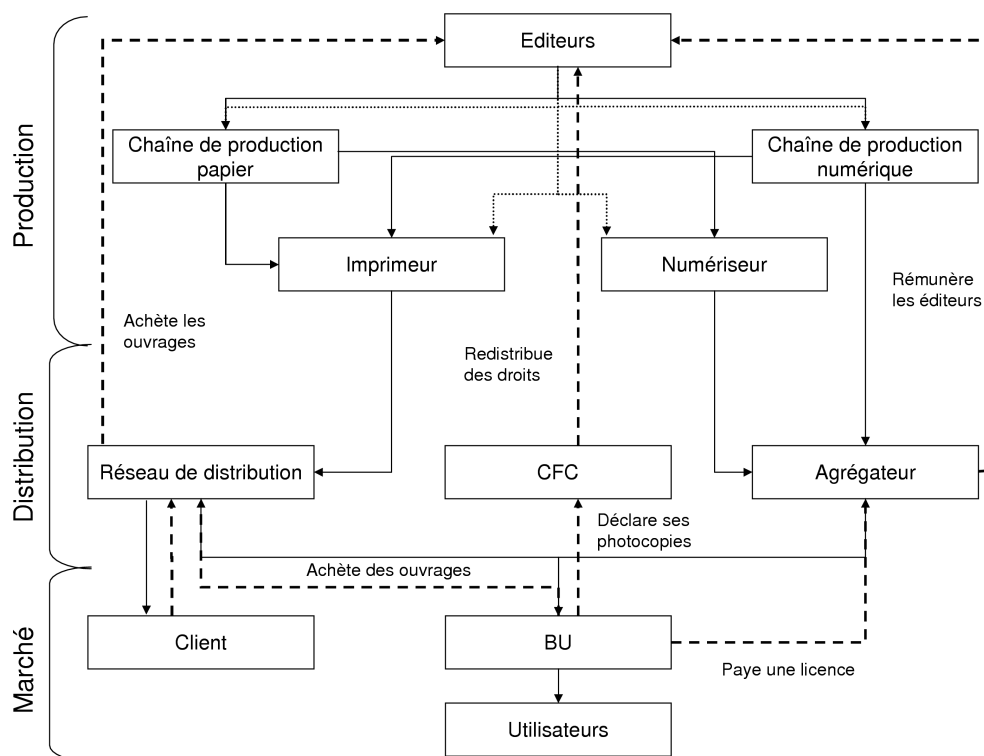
Production

Distribution

Marché

Editeurs

Chaîne de production papier

Chaîne de production numérique

Imprimeur

Numériseur

Rémunère les éditeurs

Achète les ouvrages

Redistribue des droits

Réseau de distribution

CFC

Agrégateur

Déclare ses photocopies

Achète des ouvrages

Client

BU

Paye une licence

Utilisateurs